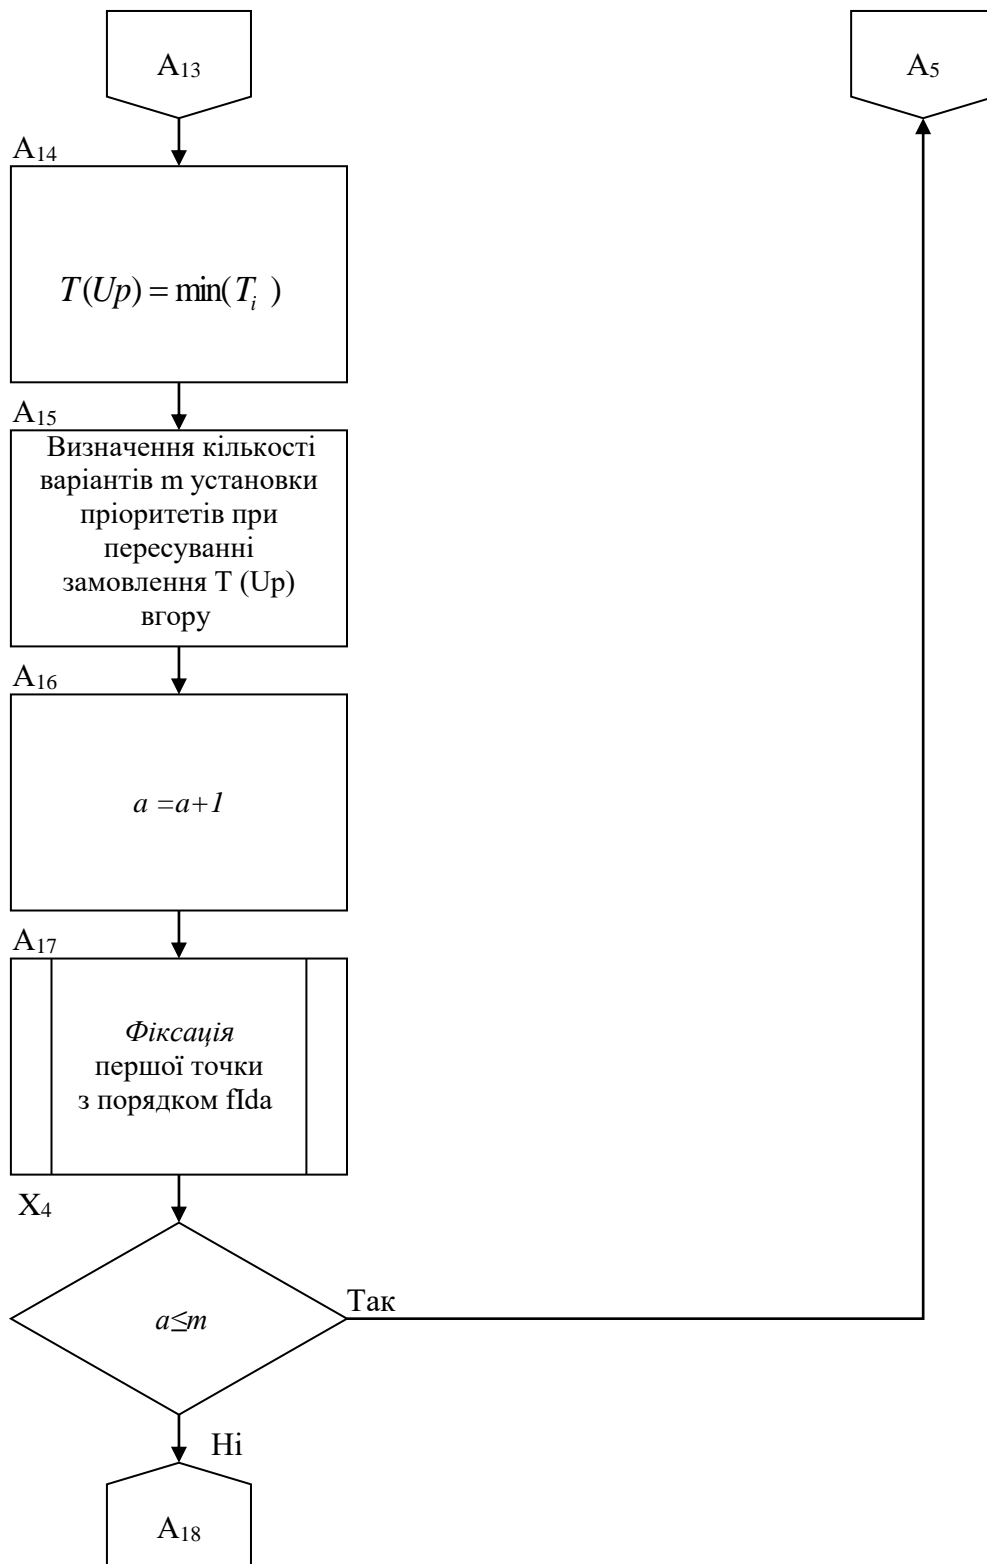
$A_{13}$

$A_5$

$A_{14}$

$T(Up) = \min(T_i)$

$A_{15}$

Визначення кількості варіантів m установки пріоритетів при пересуванні замовлення T (Up) вгору

$A_{16}$

$a = a+1$

$A_{17}$

*Фіксація* першої точки з порядком fIda

$X_4$

$a \leq m$

Так

Ні

$A_{18}$